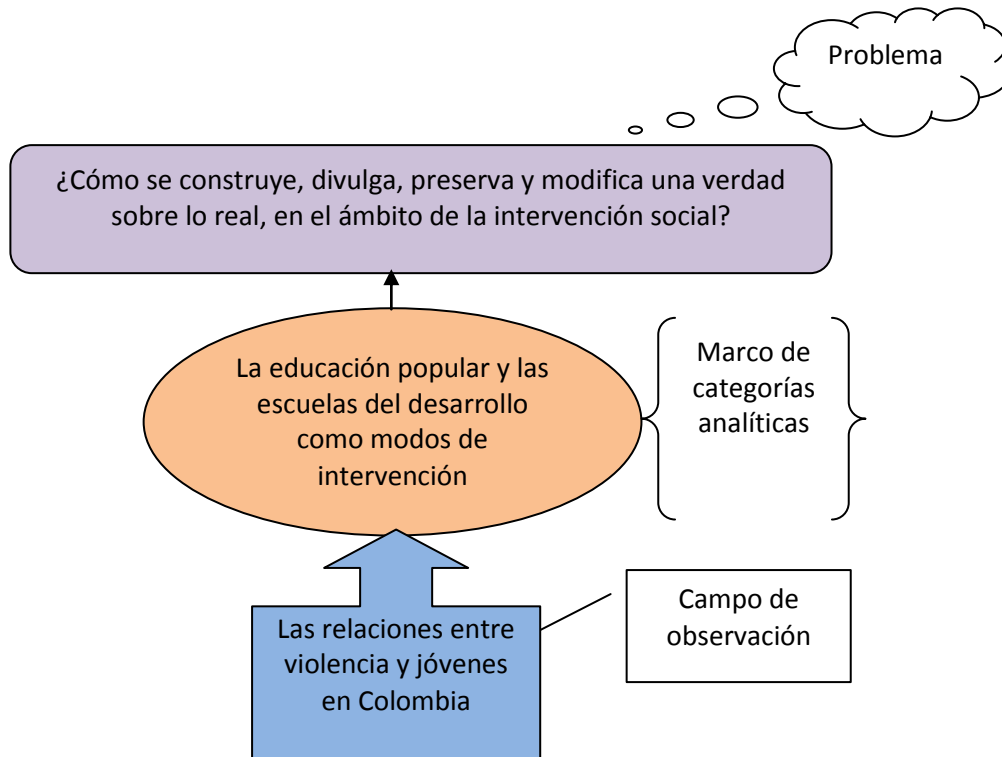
Problema

¿Cómo se construye, divulga, preserva y modifica una verdad sobre lo real, en el ámbito de la intervención social?

La educación popular y las escuelas del desarrollo como modos de intervención

Marco de categorías analíticas

Las relaciones entre violencia y jóvenes en Colombia

Campo de observación